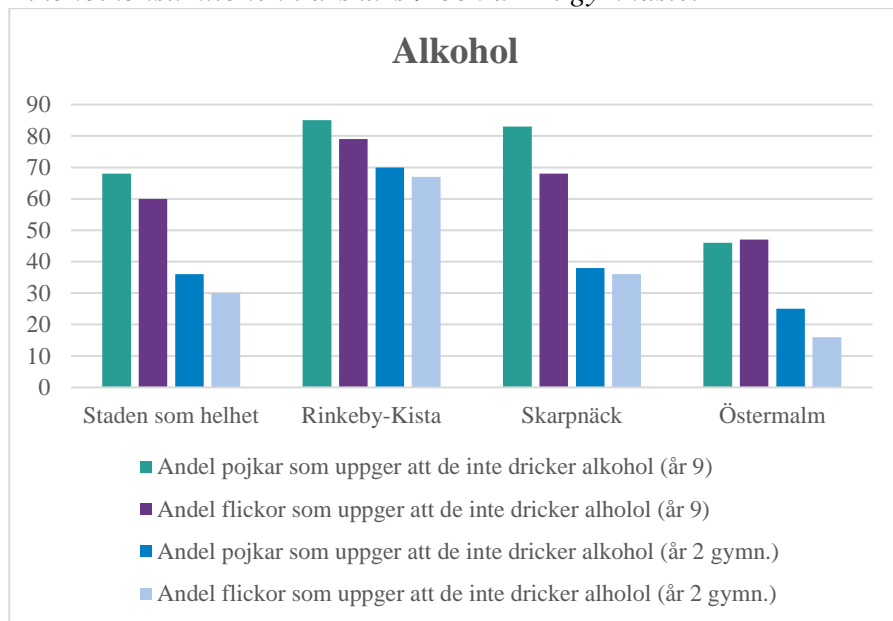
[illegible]

Alkohol

90
80
70
60
50
40
30
20
10
0

Staden som helhet
Rinkeby-Kista
Skarpnäck
Östermalm

Andel pojkar som uppger att de inte dricker alkohol (år 9)
Andel flickor som uppger att de inte dricker alholol (år 9)
Andel pojkar som uppger att de inte dricker alkohol (år 2 gymn.)
Andel flickor som uppger att de inte dricker alholol (år 2 gymn.)